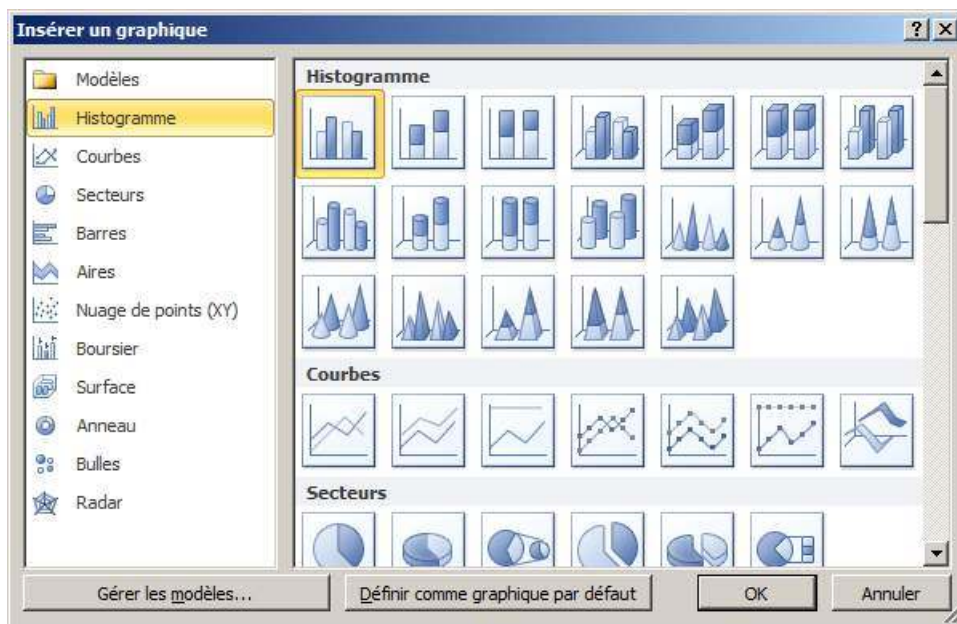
Insérer un graphique

?

Modèles
Histogramme
Courbes
Secteurs
Barres
Aires
Nuage de points (XY)
Boursier
Surface
Anneau
Bulles
Radar

Histogramme

Courbes

Secteurs

Gérer les modèles...

Définir comme graphique par défaut

OK

Annuler